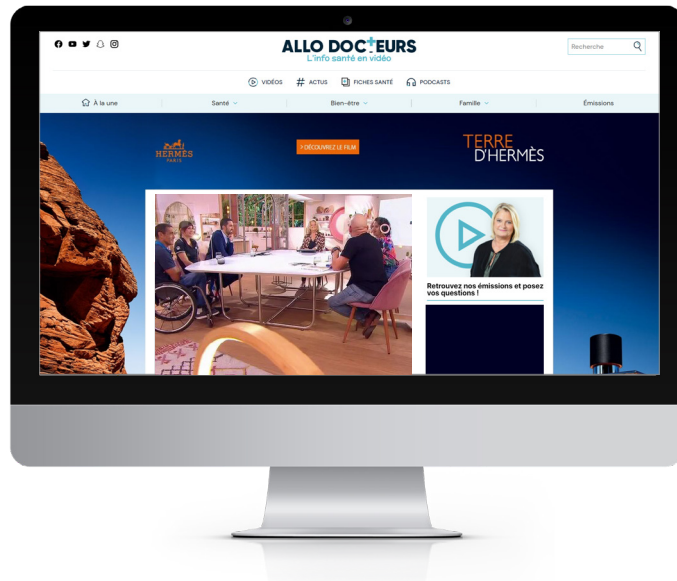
ALLO DOCTEURS
L'info santé en vidéo

Recherche

VIDÉOS # ACTUS FICHES SANTÉ PODCASTS

À la une Santé Bien-être Famille Émissions

HERMÈS PARIS

> DÉCOUVREZ LE FILM

TERRE D'HERMÈS

Retrouvez nos émissions et posez vos questions !